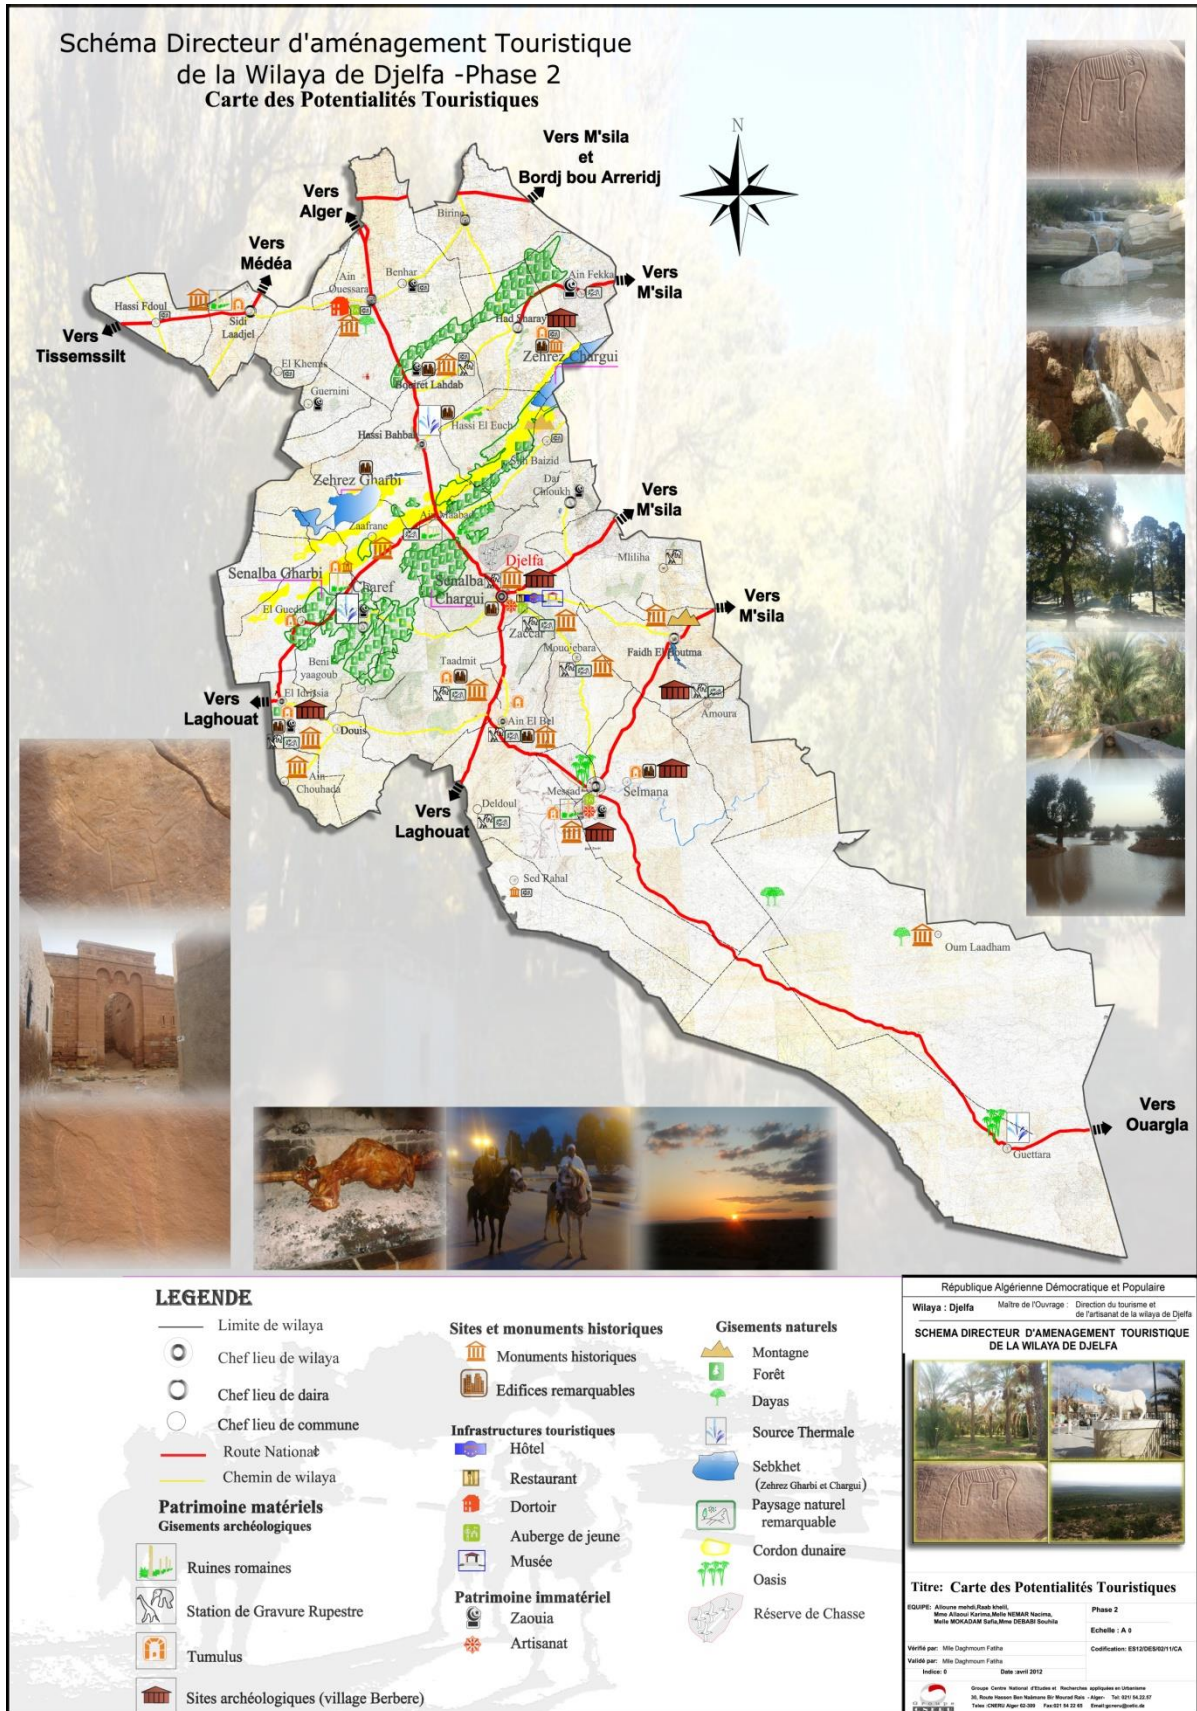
Schéma Directeur d'aménagement Touristique de la Wilaya de Djelfa -Phase 2
Carte des Potentialités Touristiques

N

Vers M'sila et Bordj bou Arreridj

Vers Alger

Vers Médéa

Vers Tissemssilt

Vers M'sila

Vers M'sila

Vers M'sila

Vers Laghouat

Vers Laghouat

Vers Ouargla

Hassi Fdoul
Sidi Laadjel
Ain Ouessara
Benhar
Birine
Ain Fekka
Had Sharay
Zehrez Chargui
El Khemis
Guernini
Guelt Lahdab
Hassi Bahbah
Hassi El Euch
Sidi Baizid
Dar Chioukh
Zehrez Gharbi
Zaafrane
Ain Maabed
Djelfa
Mliliha
Senalba Gharbi
Charef
El Guedid
Senalba Chargui
Zaccar
Moudjebara
Faidh El Botma
Beni yaagoub
Taadmit
El Idrissia
Douis
Ain El Bel
Amoura
Ain Chouhada
Messad
Selmana
Deldoul
Sed Rahal
Oum Laadham
Guettara

LEGENDE
Limite de wilaya
Chef lieu de wilaya
Chef lieu de daira
Chef lieu de commune
Route Nationale
Chemin de wilaya
Patrimoine matériels
Gisements archéologiques
Ruines romaines
Station de Gravure Rupestre
Tumulus
Sites archéologiques (village Berbere)

Sites et monuments historiques
Monuments historiques
Edifices remarquables
Infrastructures touristiques
Hôtel
Restaurant
Dortoir
Auberge de jeune
Musée
Patrimoine immatériel
Zaouia
Artisanat

Gisements naturels
Montagne
Forêt
Dayas
Source Thermale
Sebkhet (Zehrez Gharbi et Chargui)
Paysage naturel remarquable
Cordon dunaire
Oasis
Réserve de Chasse

République Algérienne Démocratique et Populaire
Wilaya : Djelfa
Maître de l'Ouvrage : Direction du tourisme et de l'artisanat de la wilaya de Djelfa
SCHEMA DIRECTEUR D'AMENAGEMENT TOURISTIQUE DE LA WILAYA DE DJELFA
Titre: Carte des Potentialités Touristiques
EQUIPE: Alioune mehdi,Raab khelil, Mme Allaoui Karima,Melle NEMAR Nacima, Melle MOKADAM Safia,Mme DEBABI Souhila
Phase 2
Echelle : A 0
Vérifé par: Mlle Daghmoum Fatiha
Validé par: Mlle Daghmoum Fatiha
Codification: ES12/DES/02/11/CA
Indice: 0
Date :avril 2012
Groupe Centre National d'Etudes et Recherches appliquées en Urbanisme
30, Route Hassen Ben Naâmane Bir Mourad Rais - Alger- Tel: 021 54.22.57
Telex :CNERU Alger 62-309 Fax:021 54 22 65 Email:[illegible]